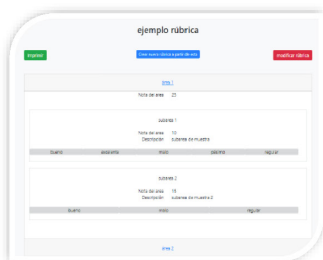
ejemplo rúbrica

Imprimir

Crear nuevo ítem a partir de este

modificar rúbrica

área 1

Nota del área 25

subarea 1

Nota del área 10
Descripción subarea de muestra

| bueno | aceptable | malo | pésimo | regular |
|---|---|---|---|---|

subarea 2

Nota del área 15
Descripción subarea de muestra 2

| bueno | malo | regular |
|---|---|---|

área 2